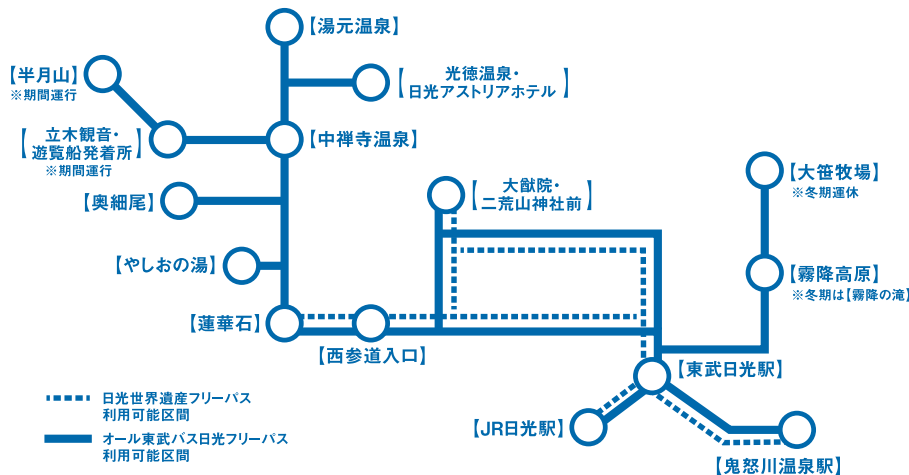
【湯元温泉】

【光徳温泉・日光アストリアホテル】

【半月山】
※期間運行

【立木観音・遊覧船発着所】
※期間運行

【中禅寺温泉】

【奥細尾】

【大猷院・二荒山神社前】

【大笹牧場】
※冬期運休

【やしおの湯】

【霧降高原】
※冬期は【霧降の滝】

【蓮華石】

【西参道入口】

【東武日光駅】

【JR日光駅】

【鬼怒川温泉駅】

日光世界遺産フリーパス
利用可能区間

オール東武バス日光フリーパス
利用可能区間